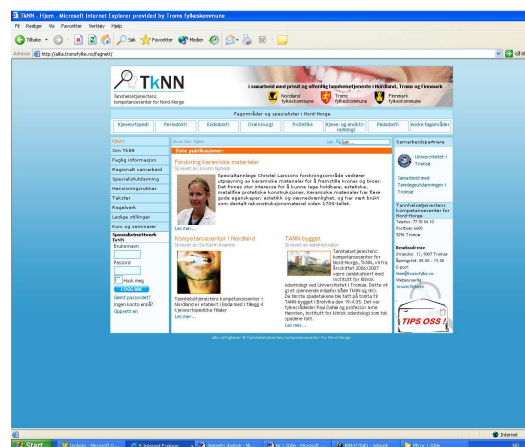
TkNN - Hjem - Microsoft Internet Explorer provided by Troms fylkeskommune

Fil Rediger Vis Favoritter Verktøy Hjelp

Tilbake Søk Favoritter Medier

Adresse http://alka.tromsfylke.no/Fagnett/

TkNN

Tannhelsetjenestens kompetansesenter for Nord-Norge

I samarbeid med privat og offentlig tannhelsetjeneste i Nordland, Troms og Finnmark

Nordland fylkeskommune Troms fylkeskommune Finnmark fylkeskommune

Fagområder og spesialister i Nord-Norge

| Kjeveortopedi | Periodonti | Endodonti | Oralkirurgi | Protetikk | Kjeve- og ansiktsradiologi | Pedodonti | Andre fagområder |
|---|---|---|---|---|---|---|---|

Hjem

Om TkNN
Faglig informasjon
Regionalt samarbeid
Spesialistutdanning
Henvisningsrutiner
Takster
Regelverk
Ledige stillinger
Kurs og seminarer

Spesialistnettverk TkNN
Brukernavn
Passord
Husk meg
Logg inn
Glemt passordet?
Ingen konto ennå? Opprett en

Siste publiseringer

Forskning Keramiske materialer
Skrevet av Sunniva Nybrått

Spesialtannlege Christel Larsson forskningsområde vedrører utprøvning av keramiske materialer for å framstille kroner og broer. Det finnes stor interesse for å kunne lage holdbare, estetiske, metallfrie protetiske konstruksjoner. Keramiske materialer har lange gode egenskaper; estetikk og vevsvennlighet, og har vært brukt som dentalt rekonstruksjonsmateriale siden 1700-tallet.

Les mer...

Kompetansesenter i Nordland
Skrevet av Sunniva Nybrått

Tannhelsetjenestens kompetansesenter i Nordland er etablert i Bodø med 1 tillegg til kjeveortopediske tilbud
Les mer...

TANN-bygget
Skrevet av Administrator

Tannhelsetjenestens kompetansesenter for Nord-Norge, TkNN, ble i 2006/2007 etablert i samarbeid med Institutt for klinisk odontologi ved Universitetet i Tromsø. Dette vil gi spennende tilbud i TANN-bygget. De første spesialistene ble tatt på første til TANN-bygget i Breivika den ... Det var Fylkeslege Rad Dahle og professor Arne Hensten, Institutt for klinisk odontologi som tok spadene fatt.
Les mer...

Samarbeidspartnere

Universitetet i Tromsø

Samarbeid med Tannlegeutdanningen i Tromsø

Tannhelsetjenestens kompetansesenter for Nord-Norge
Telefon: 77 79 ...
Postboks 6600
9296 Tromsø

Besøksadresse
Strandv. 11, 9007 Tromsø
Åpningstid: 08:00 - 15:00
E-post: tknn@tromsfylke.no
Webansvarlig

TIPS OSS !

Alle rettigheter © Tannhelsetjenestens kompetansesenter for Nord-Norge

Internett

Start